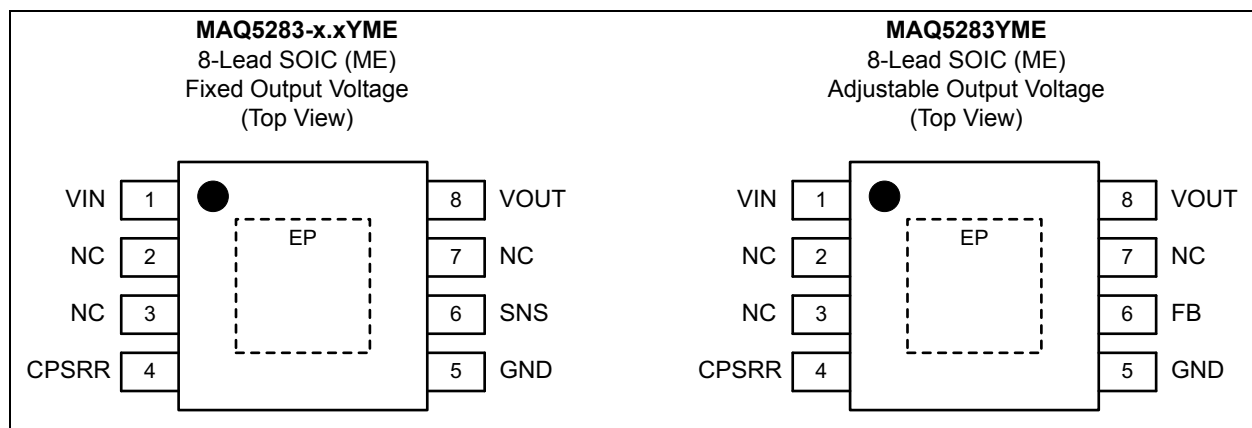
**MAQ5283-x.xYME**
8-Lead SOIC (ME)
Fixed Output Voltage
(Top View)

VIN 1
NC 2
NC 3
CPSRR 4
EP
8 VOUT
7 NC
6 SNS
5 GND

**MAQ5283YME**
8-Lead SOIC (ME)
Adjustable Output Voltage
(Top View)

VIN 1
NC 2
NC 3
CPSRR 4
EP
8 VOUT
7 NC
6 FB
5 GND